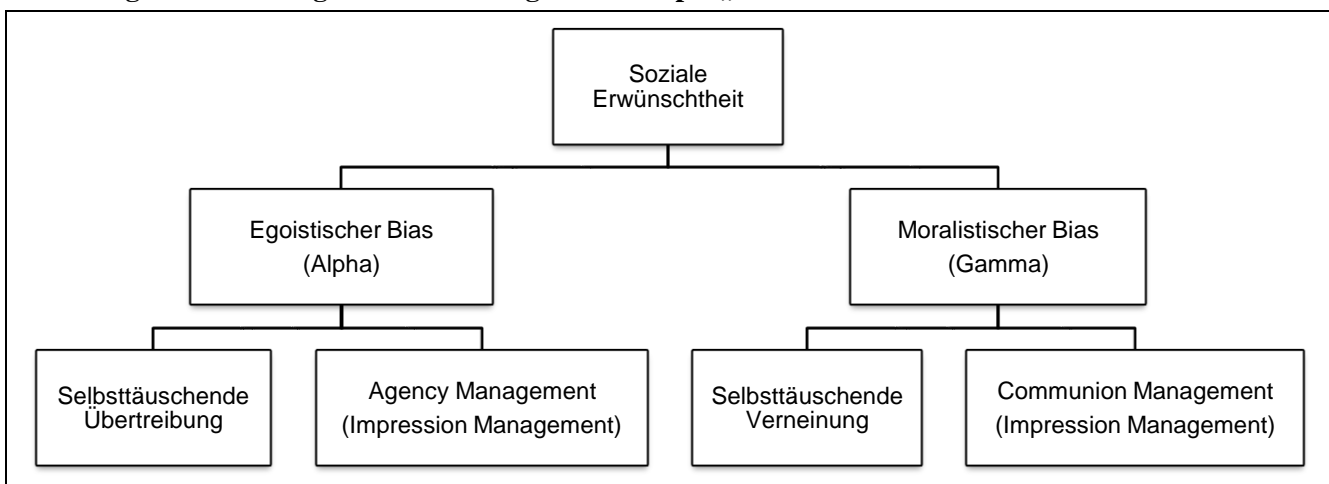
Soziale Erwünschtheit

Egoistischer Bias (Alpha)

Moralistischer Bias (Gamma)

Selbsttäuschende Übertreibung

Agency Management (Impression Management)

Selbsttäuschende Verneinung

Communion Management (Impression Management)